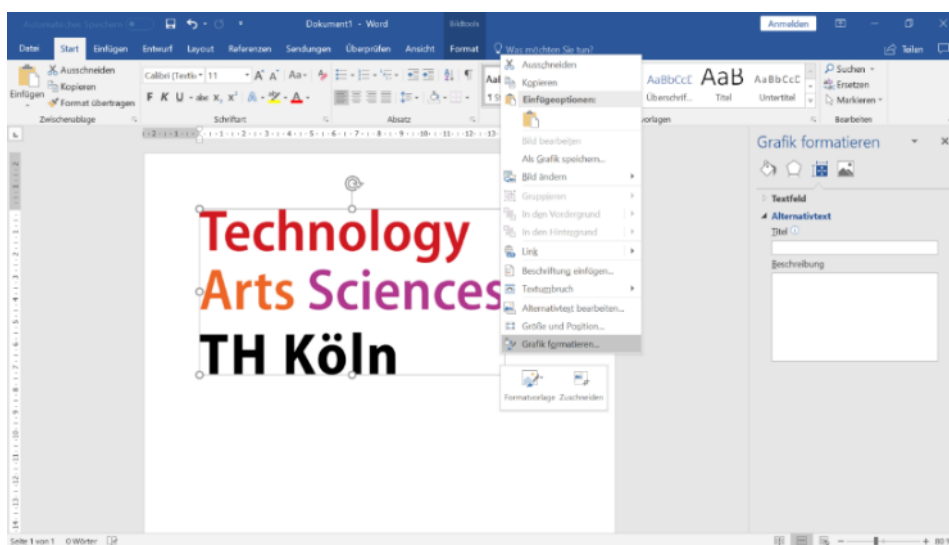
Automatisches Speichern
Dokument1 - Word
Bildtools
Anmelden
Datei Start Einfügen Entwurf Layout Referenzen Sendungen Überprüfen Ansicht Format
Was möchten Sie tun?
Teilen
Ausschneiden
Kopieren
Format übertragen
Einfügen
Zwischenablage
Calibri (Textk 11
F K U abc x, x²
Schriftart
Absatz
AaBbCcD Überschrif...
AaB Titel
AaBbCcC Untertitel
Formatvorlagen
Suchen
Ersetzen
Markieren
Bearbeiten
Ausschneiden
Kopieren
Einfügeoptionen:
Bild bearbeiten
Als Grafik speichern...
Bild ändern
Gruppieren
In den Vordergrund
In den Hintergrund
Link
Beschriftung einfügen...
Textumbruch
Alternativtext bearbeiten...
Größe und Position...
Grafik formatieren...
Formatvorlage
Zuschneiden
Technology
Arts Sciences
TH Köln
Grafik formatieren
Textfeld
Alternativtext
Titel
Beschreibung
Seite 1 von 1 0 Wörter